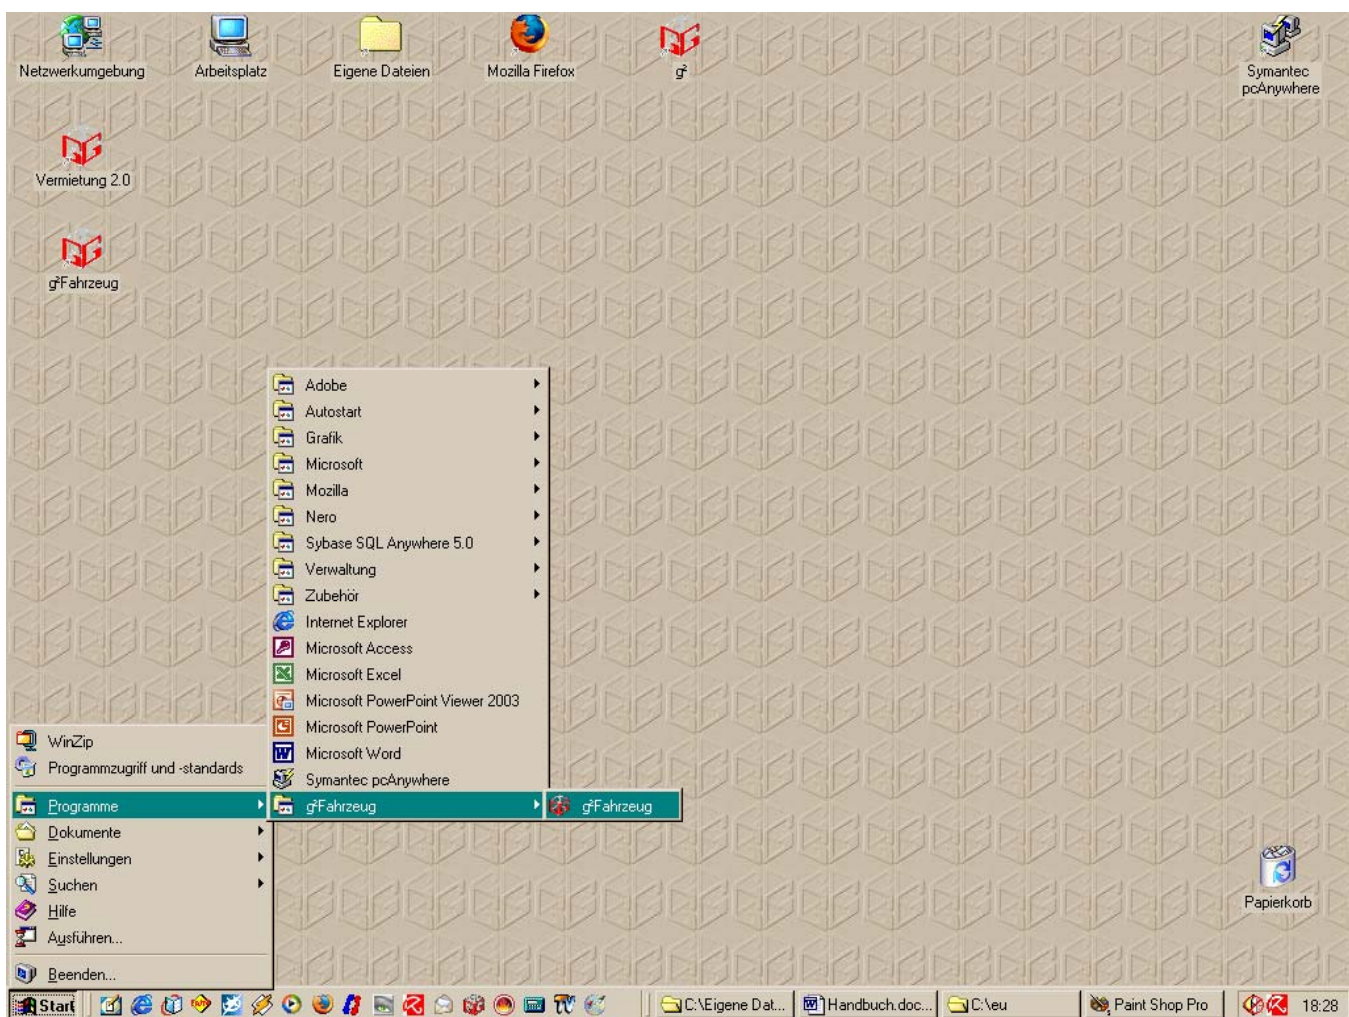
Netzwerkumgebung

Arbeitsplatz

Eigene Dateien

Mozilla Firefox

g²

Symantec pcAnywhere

Vermietung 2.0

g²Fahrzeug

Adobe
Autostart
Grafik
Microsoft
Mozilla
Nero
Sybase SQL Anywhere 5.0
Verwaltung
Zubehör
Internet Explorer
Microsoft Access
Microsoft Excel
Microsoft PowerPoint Viewer 2003
Microsoft PowerPoint
Microsoft Word
Symantec pcAnywhere
g²Fahrzeug

g²Fahrzeug

WinZip
Programmzugriff und -standards
Programme
Dokumente
Einstellungen
Suchen
Hilfe
Ausführen...
Beenden...

Papierkorb

Start
C:\Eigene Dat...
Handbuch.doc...
C:\eu
Paint Shop Pro
18:28